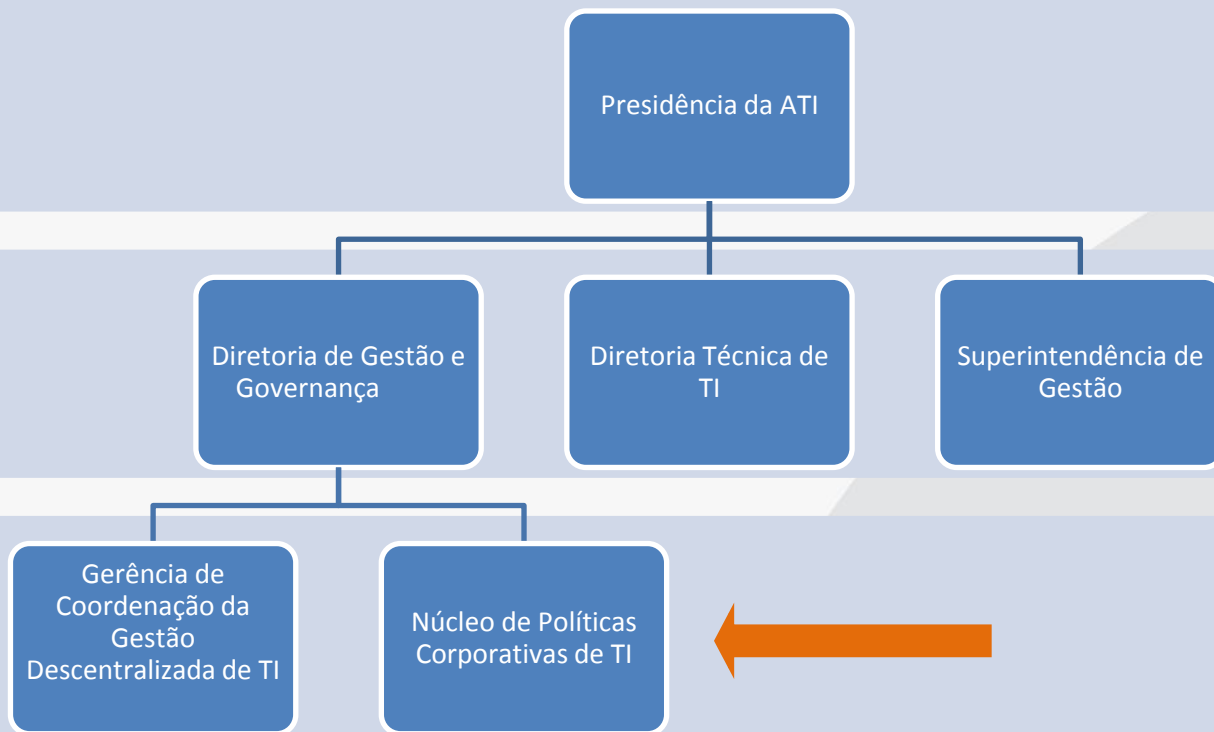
Presidência da ATI

Diretoria de Gestão e Governança

Diretoria Técnica de TI

Superintendência de Gestão

Gerência de Coordenação da Gestão Descentralizada de TI

Núcleo de Políticas Corporativas de TI